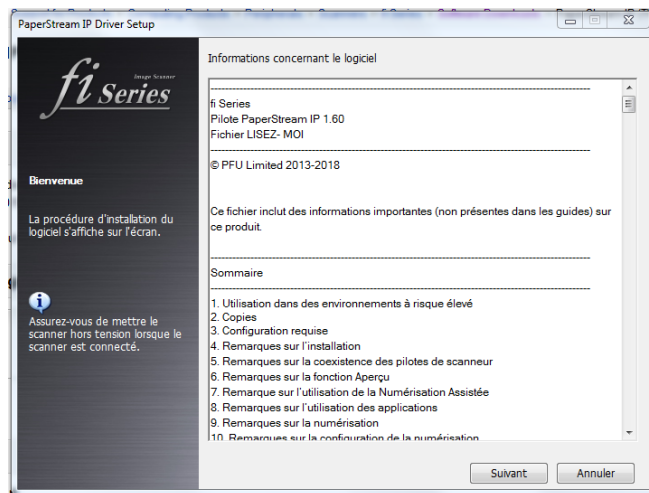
PaperStream IP Driver Setup

fi Series
Image Scanner

Bienvenue

La procédure d'installation du logiciel s'affiche sur l'écran.

Assurez-vous de mettre le scanner hors tension lorsque le scanner est connecté.

Informations concernant le logiciel

fi Series
Pilote PaperStream IP 1.60
Fichier LISEZ- MOI

© PFU Limited 2013-2018

Ce fichier inclut des informations importantes (non présentes dans les guides) sur ce produit.

Sommaire

1. Utilisation dans des environnements à risque élevé
2. Copies
3. Configuration requise
4. Remarques sur l'installation
5. Remarques sur la coexistence des pilotes de scanneur
6. Remarques sur la fonction Aperçu
7. Remarque sur l'utilisation de la Numérisation Assistée
8. Remarques sur l'utilisation des applications
9. Remarques sur la numérisation
10. Remarques sur la configuration de la numérisation

Suivant Annuler